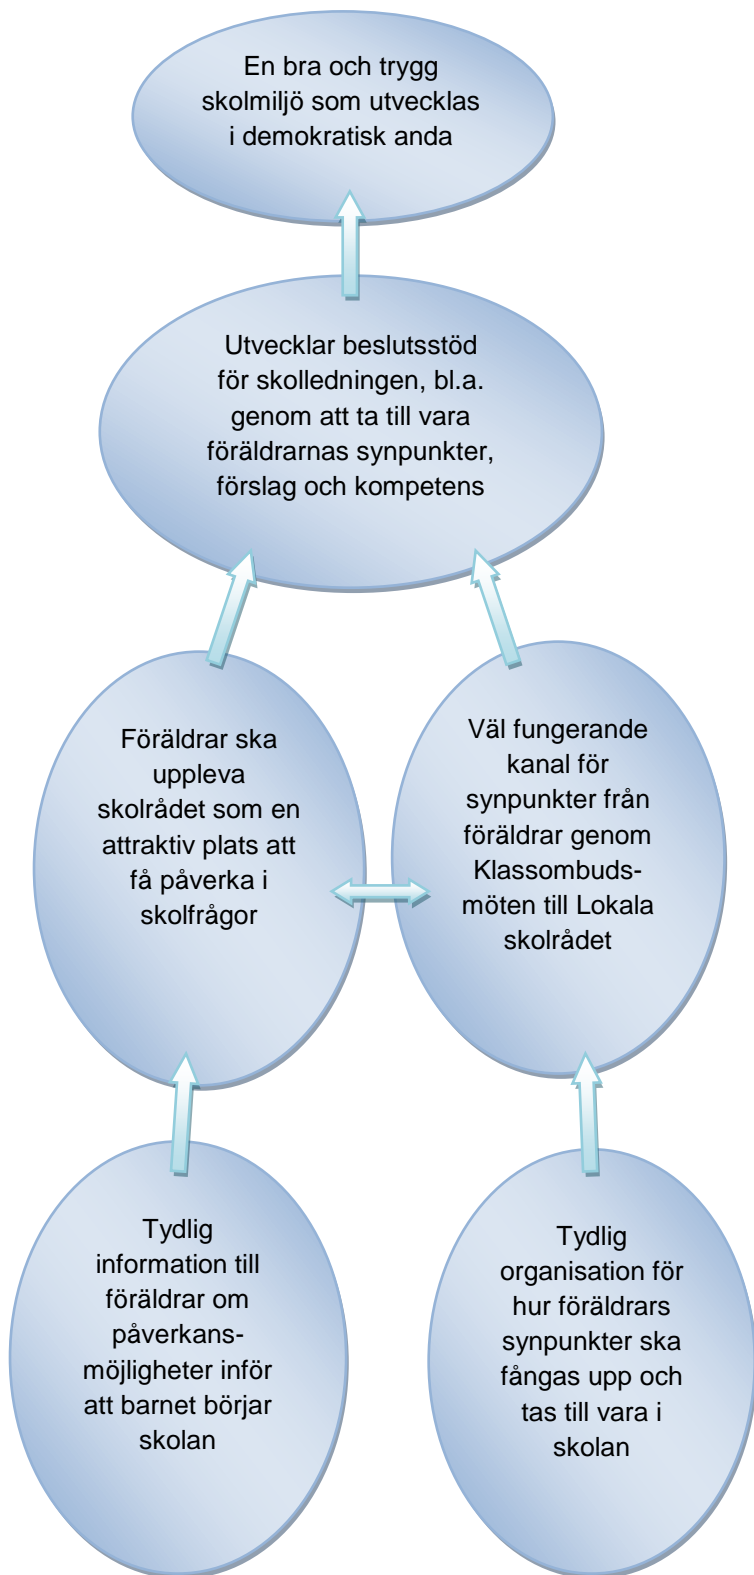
En bra och trygg skolmiljö som utvecklas i demokratisk anda

Utvecklar beslutsstöd för skolledningen, bl.a. genom att ta till vara föräldrarnas synpunkter, förslag och kompetens

Föräldrar ska uppleva skolrådet som en attraktiv plats att få påverka i skolfrågor

Väl fungerande kanal för synpunkter från föräldrar genom Klassombudsmöten till Lokala skolrådet

Tydlig information till föräldrar om påverkansmöjligheter inför att barnet börjar skolan

Tydlig organisation för hur föräldrars synpunkter ska fångas upp och tas till vara i skolan